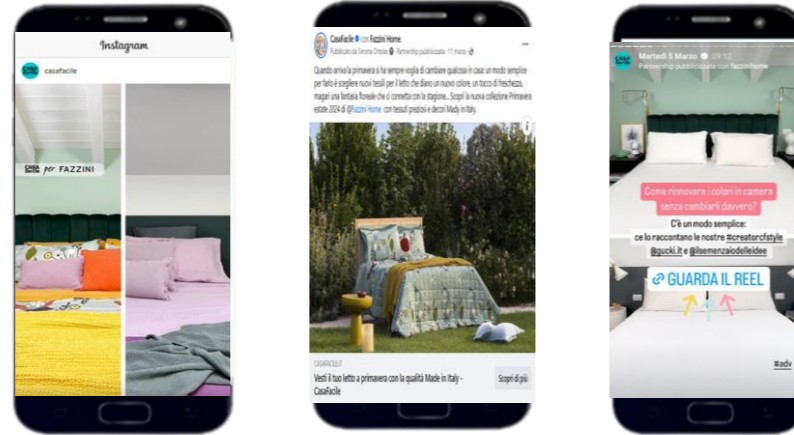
Instagram

casafacile

casa facile per FAZZINI

CasaFacile con Fazzini Home
Pubblicato da Simona Ornitan · Partnership pubblicitaria · 11 marzo

Quando arriva la primavera si ha sempre voglia di cambiare qualcosa in casa: un modo semplice per farlo è scegliere nuovi tessili per il letto che diano un nuovo colore, un tocco di freschezza, magari una fantasia floreale che ci connetta con la stagione... Scopri la nuova collezione Primavera estate 2024 di @Fazzini Home con tessuti preziosi e decori Made in Italy.

CASAFACILE.IT
Vesti il tuo letto a primavera con la qualità Made in Italy - CasaFacile
Scopri di più

Martedì 5 Marzo 09:12
Partnership pubblicitaria con fazzinihome

Come rinnovare i colori in camera senza cambiarli davvero?

C'è un modo semplice:
ce lo raccontano le nostre #creatorcfstyle
@gucki.it e @ilsemenzaiodelleidee

GUARDA IL REEL

#adv